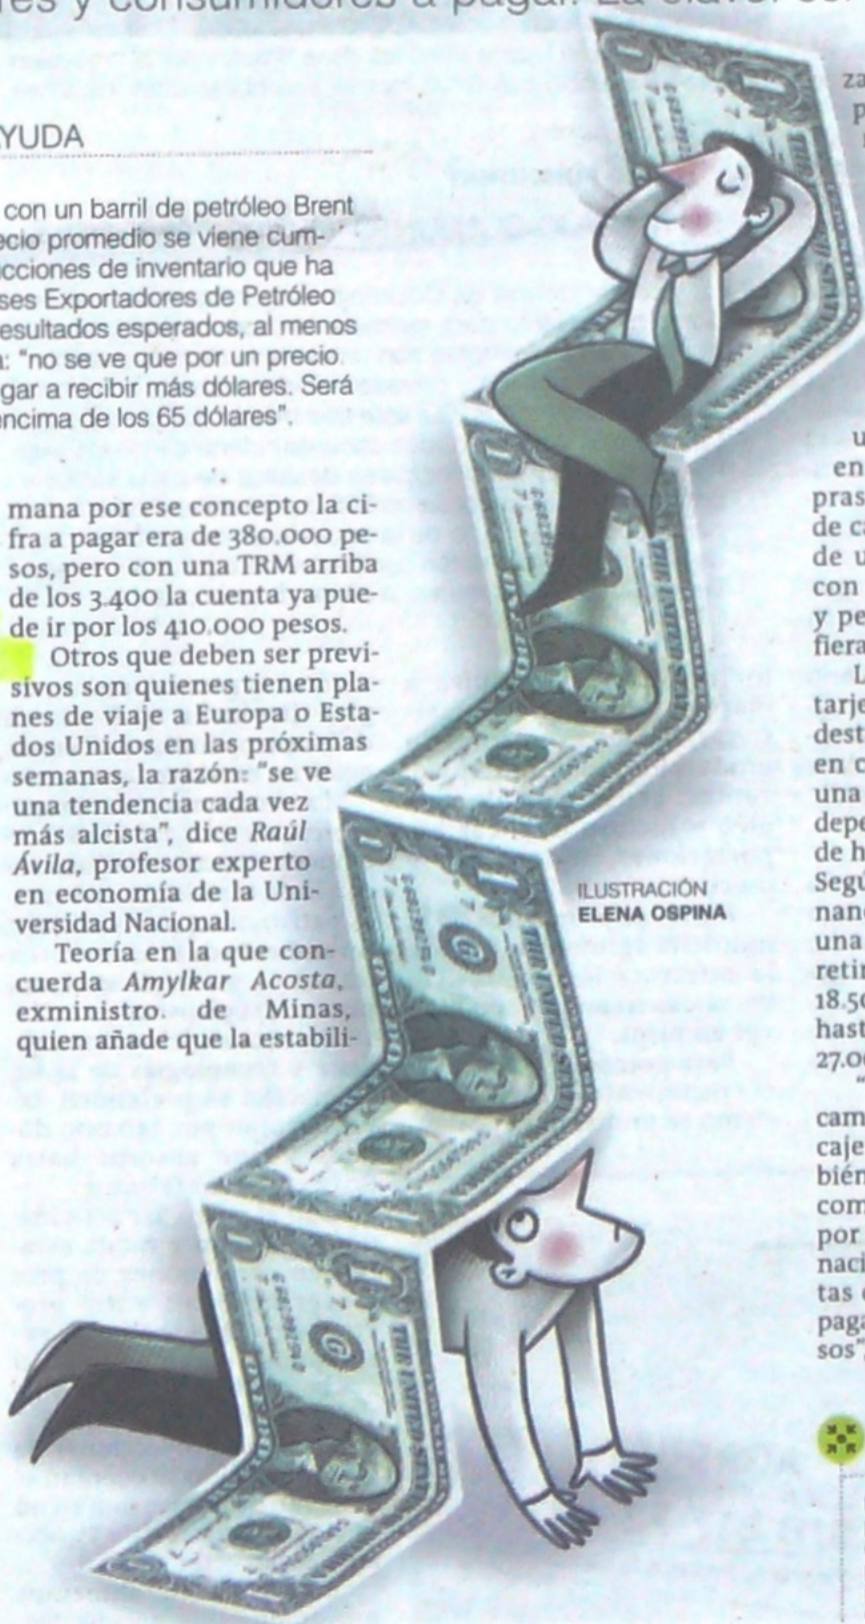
res y consumidores a pagar. La clave: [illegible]

YUDA

con un barril de petróleo Brent ecio promedio se viene cumecciones de inventario que ha ses Exportadores de Petróleo esultados esperados, al menos a: "no se ve que por un precio gar a recibir más dólares. Será encima de los 65 dólares".

mana por ese concepto la cifra a pagar era de 380.000 pesos, pero con una TRM arriba de los 3.400 la cuenta ya puede ir por los 410.000 pesos.

Otros que deben ser previsivos son quienes tienen planes de viaje a Europa o Estados Unidos en las próximas semanas, la razón: "se ve una tendencia cada vez más alcista", dice *Raúl Ávila*, profesor experto en economía de la Universidad Nacional.

Teoría en la que concuerda *Amylkar Acosta*, exministro de Minas, quien añade que la estabili-

ILUSTRACIÓN
ELENA OSPINA

za
p

u
en
pras
de ca
de u
con
y pe
fiera

L
tarje
dest
en c
una
depe
de h
Segú
nanc
una
retir
18.5
hast
27.0

"
cam
caje
bién
com
por
naci
tas
paga
sos".